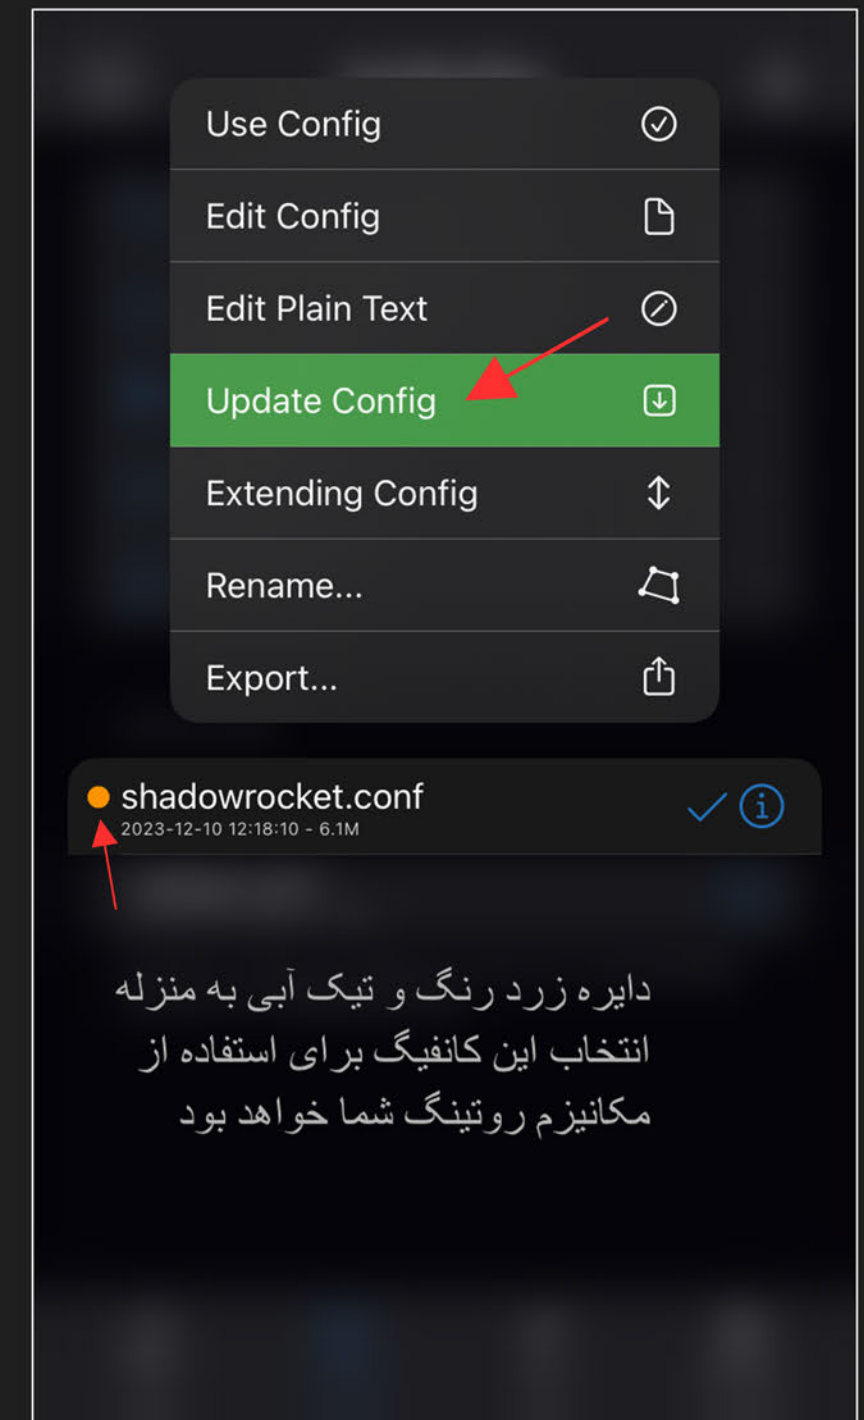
Use Config
Edit Config
Edit Plain Text
Update Config
Extending Config
Rename...
Export...

shadowrocket.conf
2023-12-10 12:18:10 - 6.1M

دایره زرد رنگ و تیک آبی به منزله انتخاب این کانفیگ برای استفاده از مکانیزم روتینگ شما خواهد بود